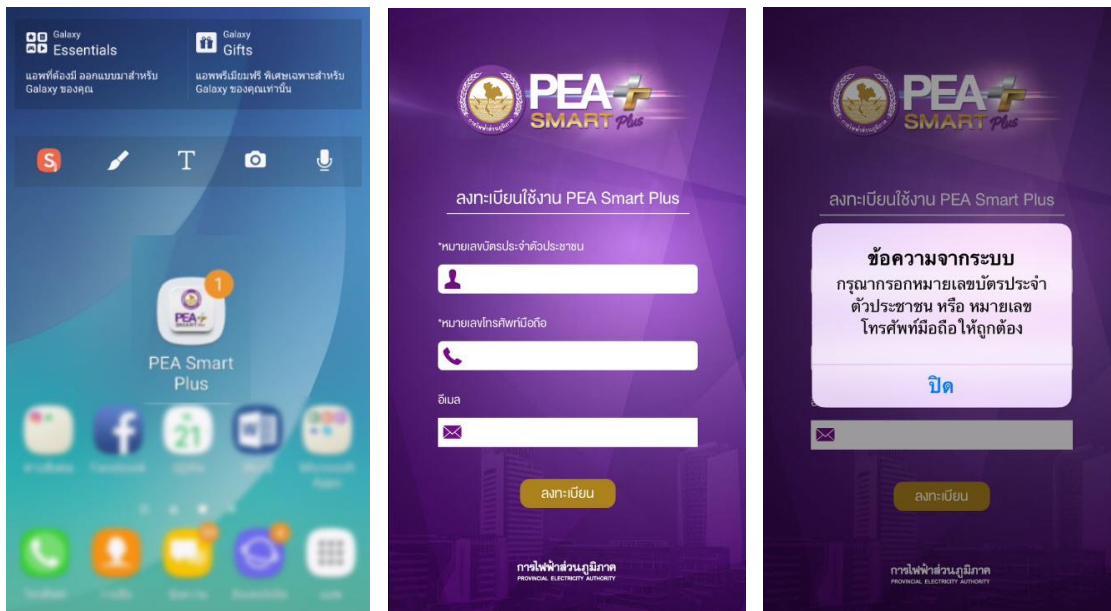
Galaxy Essentials
แอพที่ต้องมี ออกแบบมาสำหรับ Galaxy ของคุณ

Galaxy Gifts
แอพพรีเมียมฟรี พิเศษเฉพาะสำหรับ Galaxy ของคุณเท่านั้น

T

1

PEA SMART

PEA Smart Plus

21

PEA SMART Plus

ลงทะเบียนใช้งาน PEA Smart Plus

*หมายเลขบัตรประจำตัวประชาชน

*หมายเลขโทรศัพท์มือถือ

อีเมล

ลงทะเบียน

การไฟฟ้าส่วนภูมิภาค
PROVINCIAL ELECTRICITY AUTHORITY

PEA SMART Plus

ลงทะเบียนใช้งาน PEA Smart Plus

ข้อความจากระบบ
กรุณากรอกหมายเลขบัตรประจำตัวประชาชน หรือ หมายเลขโทรศัพท์มือถือให้ถูกต้อง

ปิด

ลงทะเบียน

การไฟฟ้าส่วนภูมิภาค
PROVINCIAL ELECTRICITY AUTHORITY